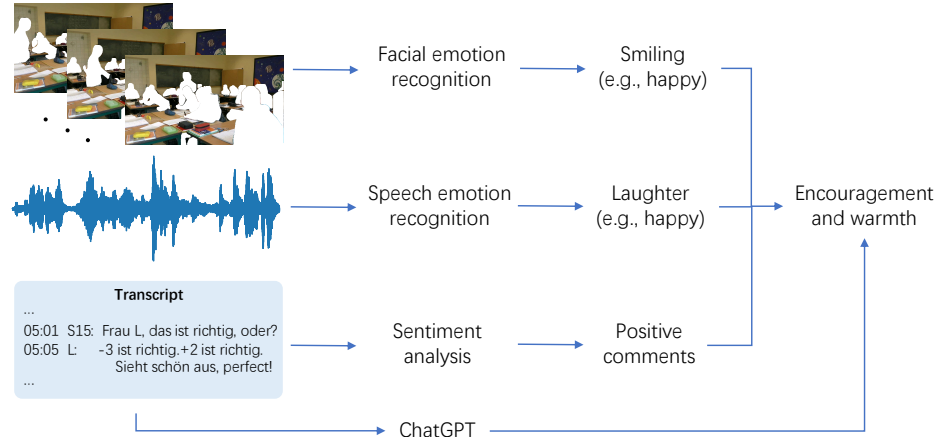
Facial emotion recognition

Smiling (e.g., happy)

Speech emotion recognition

Laughter (e.g., happy)

Encouragement and warmth

Transcript
...
05:01 S15: Frau L, das ist richtig, oder?
05:05 L: -3 ist richtig.+2 ist richtig. Sieht schön aus, perfect!
...

Sentiment analysis

Positive comments

ChatGPT